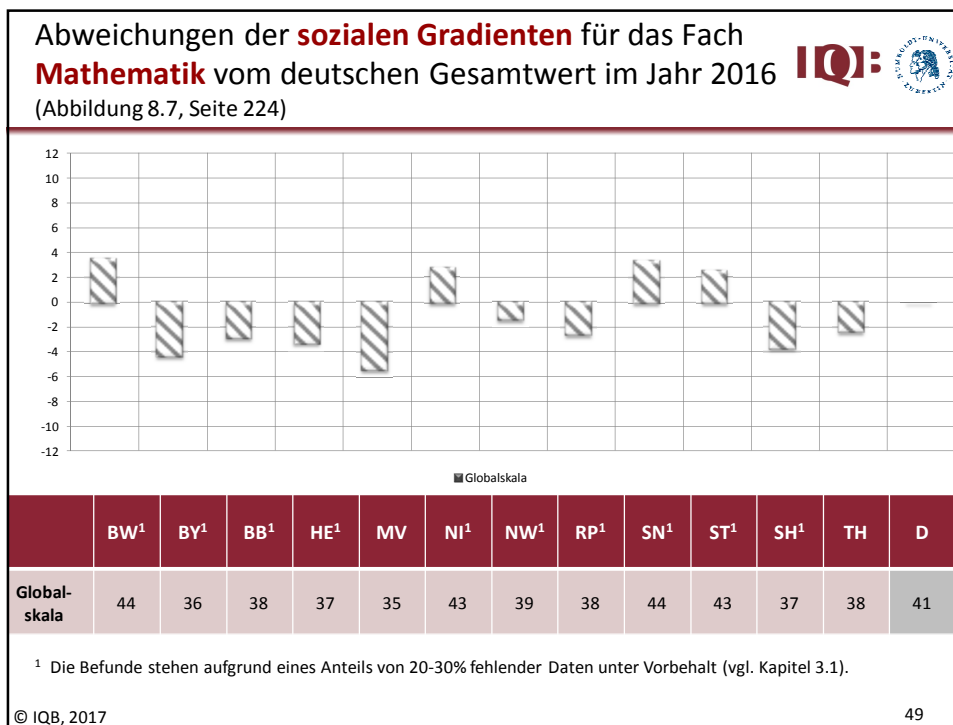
Abweichungen der **sozialen Gradienten** für das Fach **Mathematik** vom deutschen Gesamtwert im Jahr 2016
(Abbildung 8.7, Seite 224)

IQB

12
10
8
6
4
2
0
-2
-4
-6
-8
-10
-12

Globalskala

| | BW$^1$ | BY$^1$ | BB$^1$ | HE$^1$ | MV | NI$^1$ | NW$^1$ | RP$^1$ | SN$^1$ | ST$^1$ | SH$^1$ | TH | D |
|---|---|---|---|---|---|---|---|---|---|---|---|---|---|
| Globalskala | 44 | 36 | 38 | 37 | 35 | 43 | 39 | 38 | 44 | 43 | 37 | 38 | 41 |

$^1$ Die Befunde stehen aufgrund eines Anteils von 20-30% fehlender Daten unter Vorbehalt (vgl. Kapitel 3.1).

© IQB, 2017

49